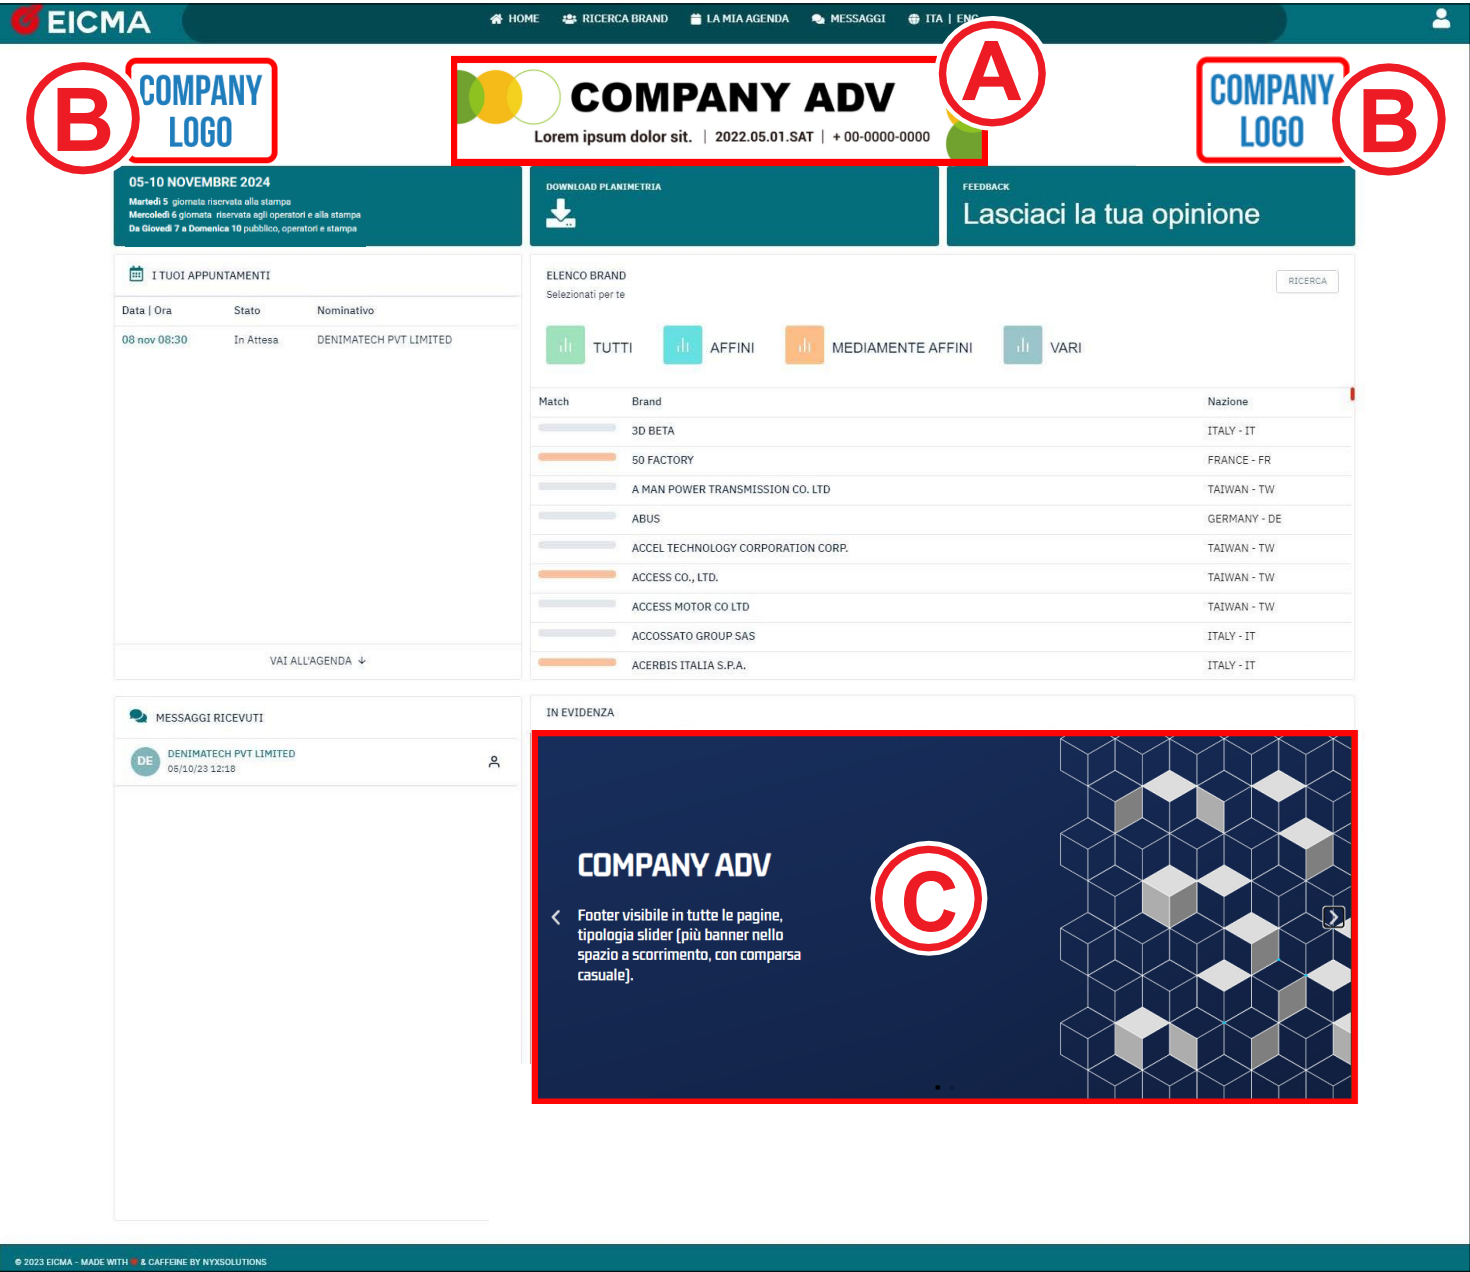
EICMA

HOME RICERCA BRAND LA MIA AGENDA MESSAGGI ITA | ENG

B COMPANY LOGO

COMPANY ADV
Lorem ipsum dolor sit. | 2022.05.01.SAT | + 00-0000-0000

A

COMPANY LOGO B

05-10 NOVEMBRE 2024
Martedì 5 giornata riservata alla stampa
Mercoledì 6 giornata riservata agli operatori e alla stampa
Da Giovedì 7 a Domenica 10 pubblico, operatori e stampa

DOWNLOAD PLANIMETRIA

FEEDBACK
Lasciaci la tua opinione

I TUOI APPUNTAMENTI

| Data \| Ora | Stato | Nominativo |
|---|---|---|
| 08 nov 08:30 | In Attesa | DENIMATECH PVT LIMITED |

VAI ALL'AGENDA

ELENCO BRAND
Selezionati per te

RICERCA

TUTTI AFFINI MEDIAMENTE AFFINI VARI

| Match | Brand | Nazione |
|---|---|---|
| | 3D BETA | ITALY - IT |
| | 50 FACTORY | FRANCE - FR |
| | A MAN POWER TRANSMISSION CO. LTD | TAIWAN - TW |
| | ABUS | GERMANY - DE |
| | ACCEL TECHNOLOGY CORPORATION CORP. | TAIWAN - TW |
| | ACCESS CO., LTD. | TAIWAN - TW |
| | ACCESS MOTOR CO LTD | TAIWAN - TW |
| | ACCOSSATO GROUP SAS | ITALY - IT |
| | ACERBIS ITALIA S.P.A. | ITALY - IT |

MESSAGGI RICEVUTI

DE DENIMATECH PVT LIMITED
06/10/23 12:18

IN EVIDENZA

COMPANY ADV
Footer visibile in tutte le pagine, tipologia slider (più banner nello spazio a scorrimento, con comparsa casuale).

C

© 2023 EICMA - MADE WITH & CAFFEINE BY NYXSOLUTIONS